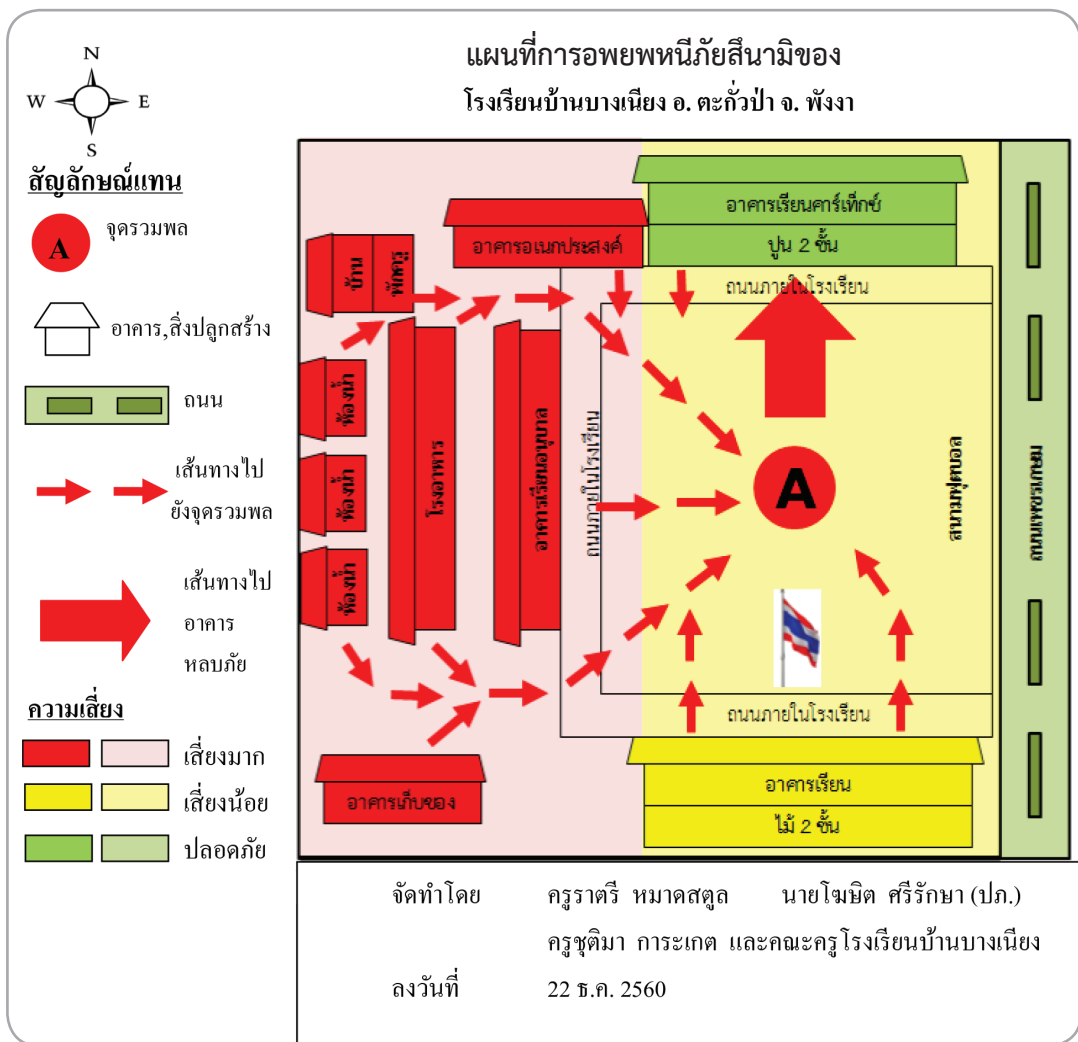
N
W
E
S

แผนที่การอพยพหนีภัยสึนามิของ
โรงเรียนบ้านบางเนียง อ. ตะกั่วป่า จ. พังงา

สัญลักษณ์แทน

A จุดรวมพล

อาคาร,สิ่งปลูกสร้าง

ถนน

เส้นทางไป ยังจุดรวมพล

เส้นทางไป อาคาร หลบภัย

ความเสี่ยง

เสี่ยงมาก

เสี่ยงน้อย

ปลอดภัย

อาคารอเนกประสงค์
บ้าน
พักครู
ห้องน้ำ
ห้องน้ำ
ห้องน้ำ
โรงอาหาร
อาคารเรียนอนุบาล
ถนนภายในโรงเรียน
อาคารเรียนศาร์เท็กซ์
ปูน 2 ชั้น
ถนนภายในโรงเรียน
A
สนามฟุตบอล
ถนนเพชรเกษม
ถนนภายในโรงเรียน
อาคารเก็บของ
อาคารเรียน
ไม้ 2 ชั้น

จัดทำโดย ครูราตรี หมาดสตูล นายโฆษิต ศรีรักษา (ปภ.)
ครูชุติมา การะเกต และคณะครูโรงเรียนบ้านบางเนียง

ลงวันที่ 22 ธ.ค. 2560